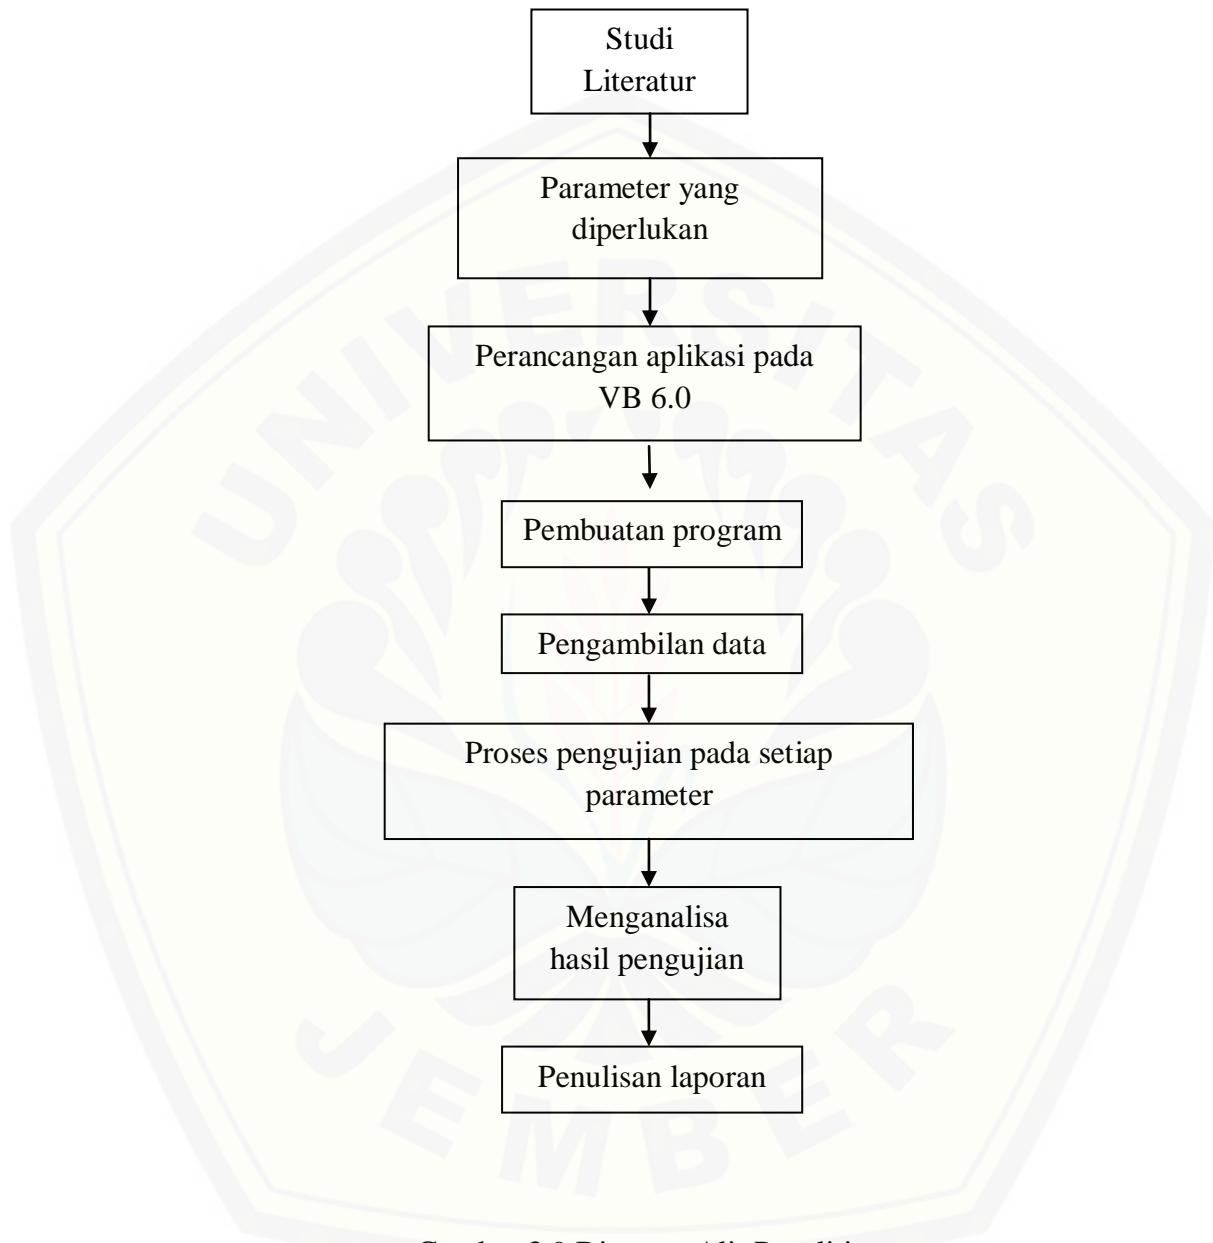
Studi Literatur

Parameter yang diperlukan

Perancangan aplikasi pada VB 6.0

Pembuatan program

Pengambilan data

Proses pengujian pada setiap parameter

Menganalisa hasil pengujian

Penulisan laporan

UNIVERSITAS JEMBER

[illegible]